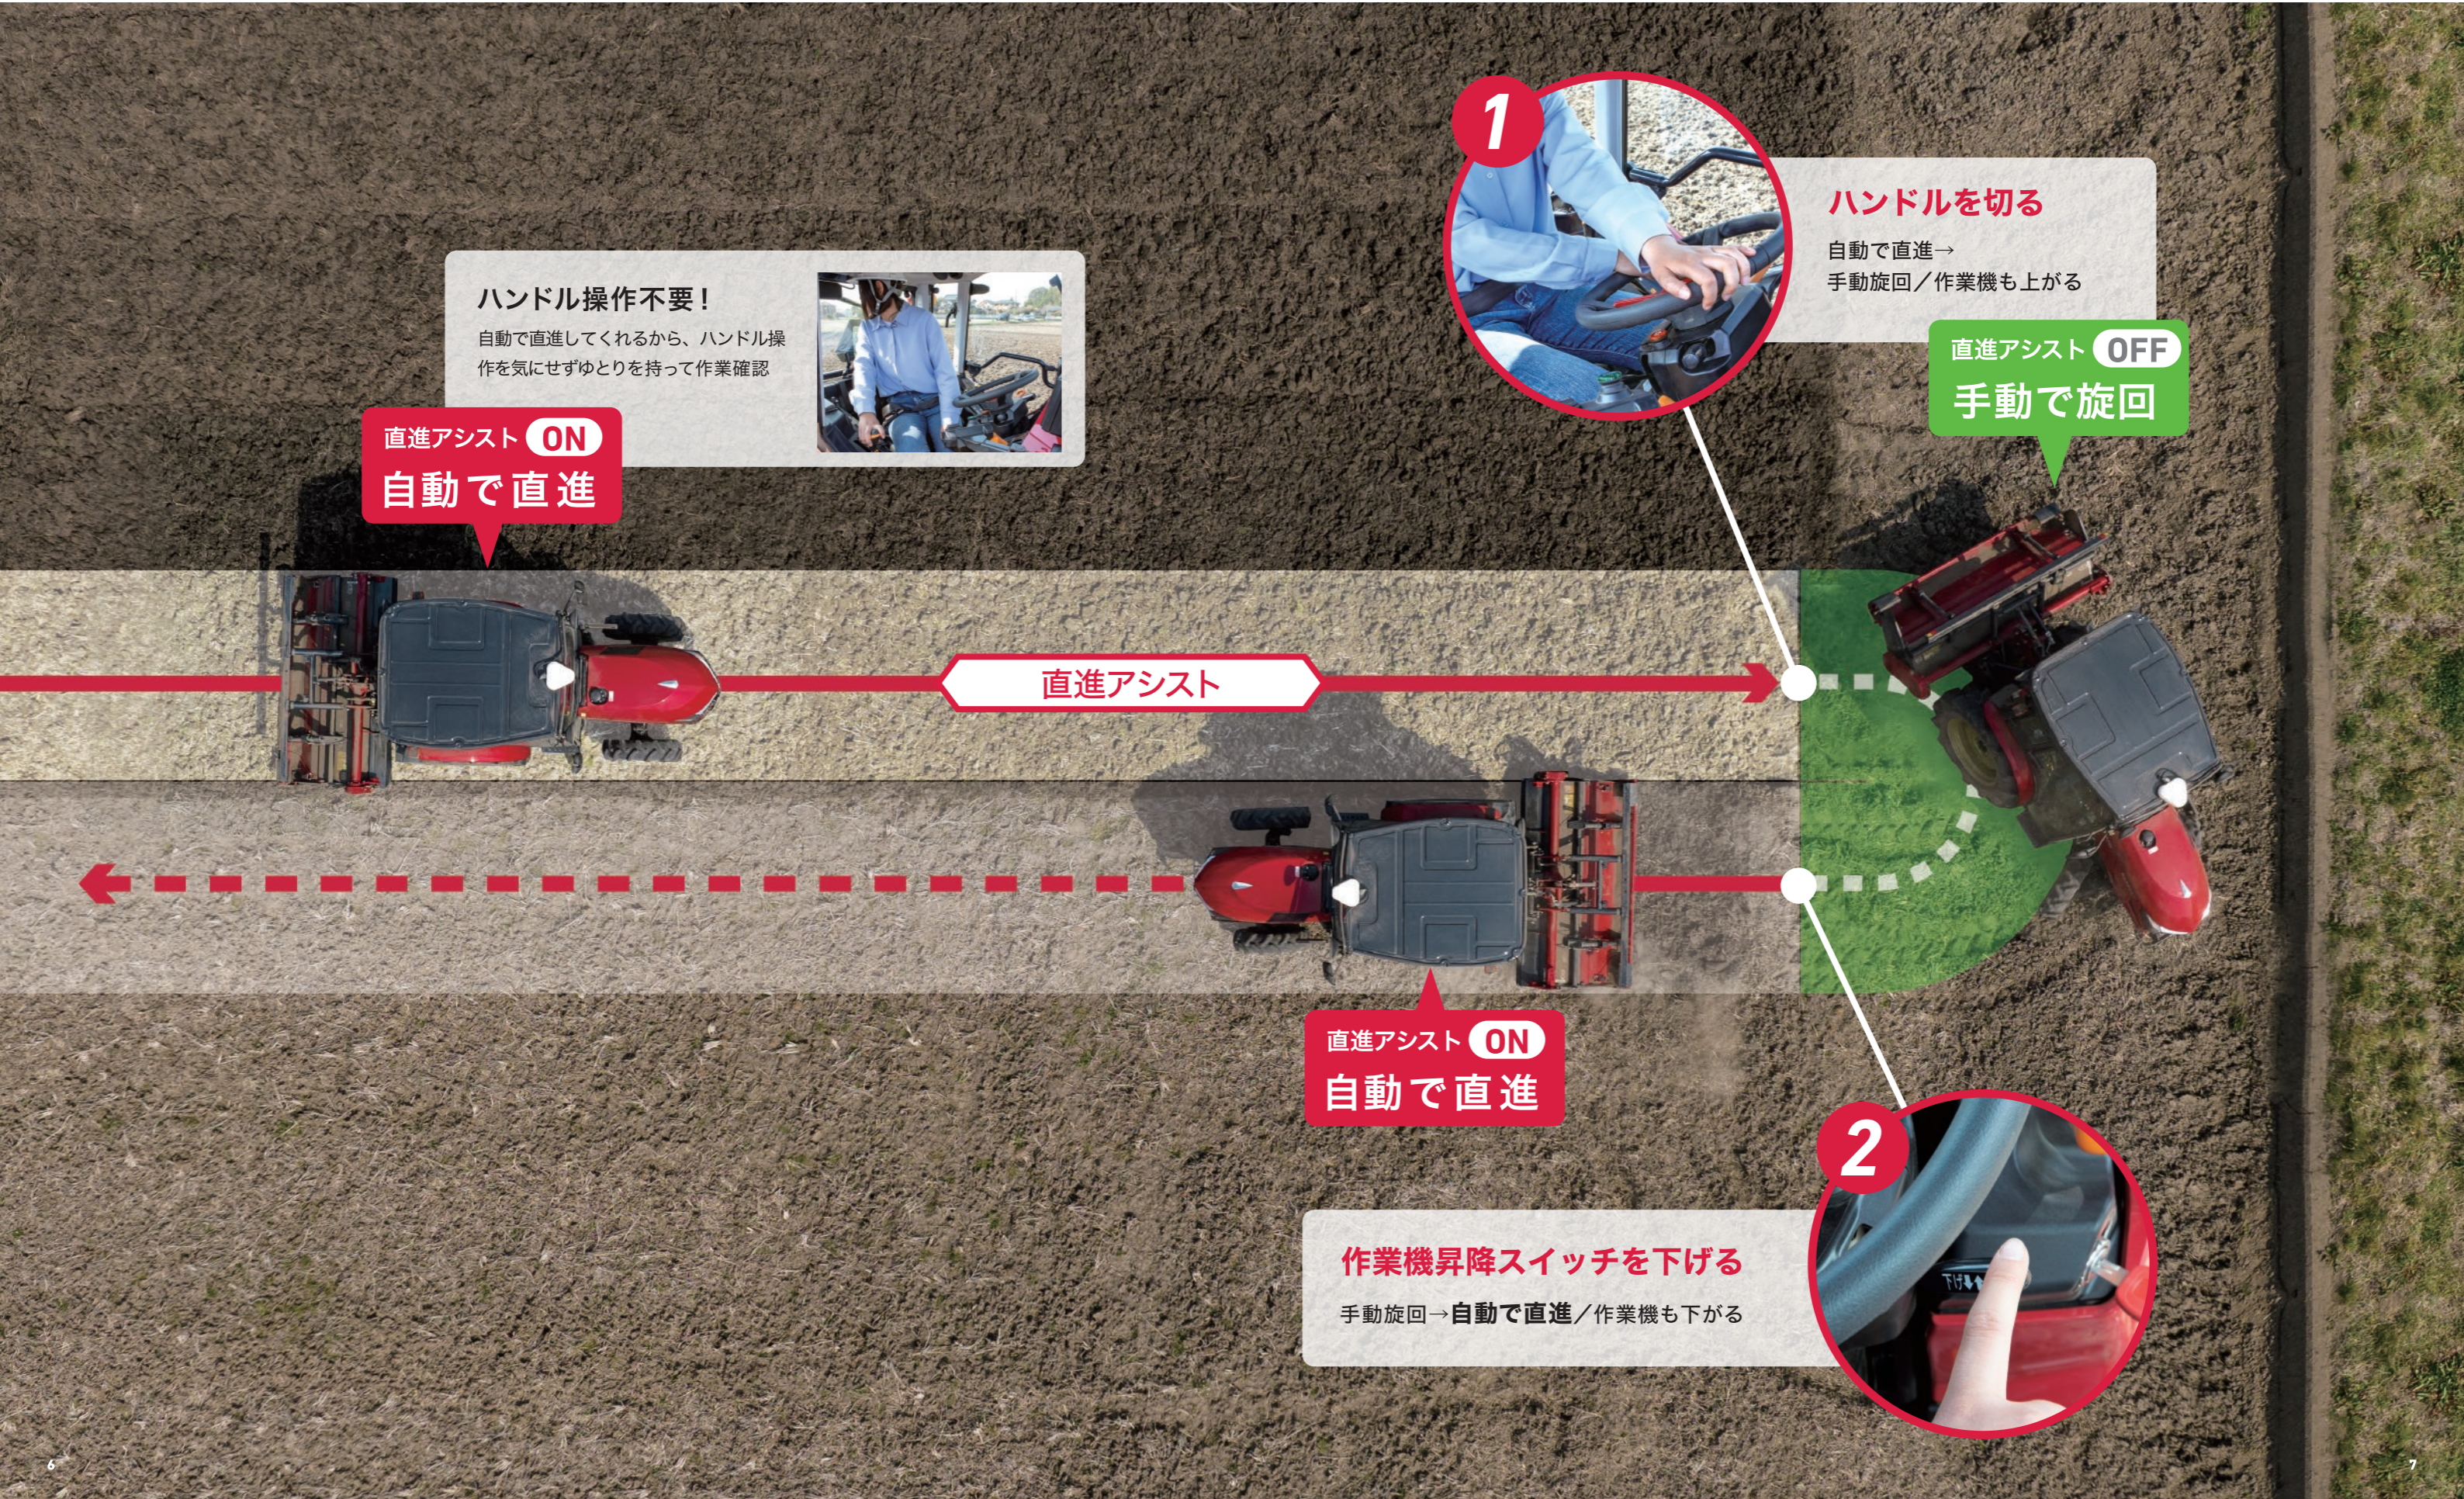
ハンドル操作不要！
自動で直進してくれるから、ハンドル操作を気にせずゆとりを持って作業確認

直進アシスト ON
自動で直進

1
ハンドルを切る
自動で直進→
手動旋回／作業機も上がる

直進アシスト OFF
手動で旋回

直進アシスト

直進アシスト ON
自動で直進

2
作業機昇降スイッチを下げる
手動旋回→自動で直進／作業機も下がる

6

7